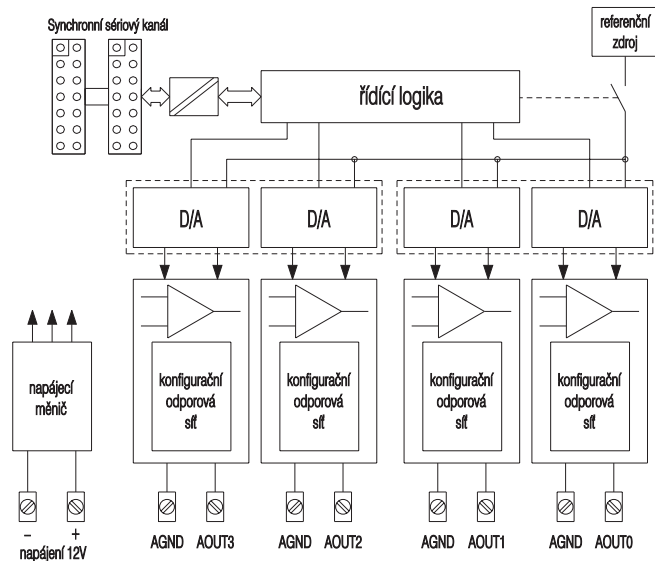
Synchronní sériový kanál

referenční zdroj

řídící logika

D/A

D/A

D/A

D/A

napájecí měnič

konfigurační odporová síť

konfigurační odporová síť

konfigurační odporová síť

konfigurační odporová síť

–

+

napájení 12V

AGND

AOUT3

AGND

AOUT2

AGND

AOUT1

AGND

AOUT0